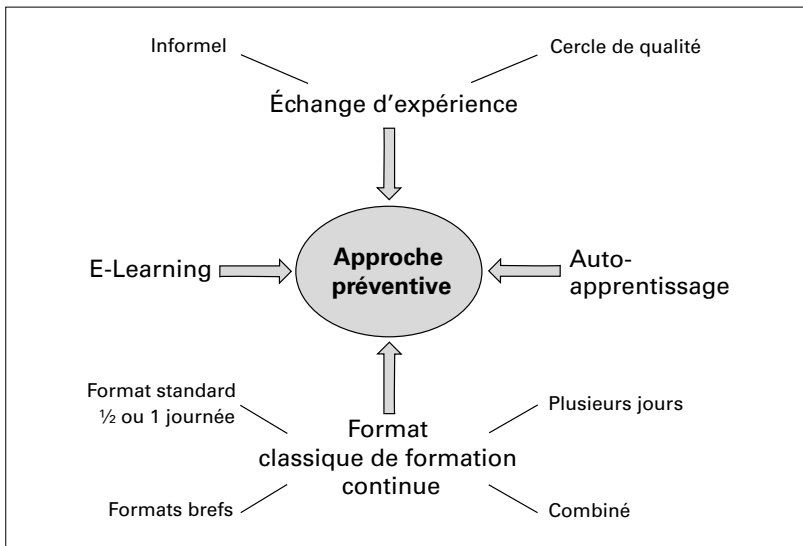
Informel

Cercle de qualité

Échange d'expérience

E-Learning

Approche préventive

Auto-apprentissage

Format standard ½ ou 1 journée

Plusieurs jours

Format classique de formation continue

Formats brefs

Combiné